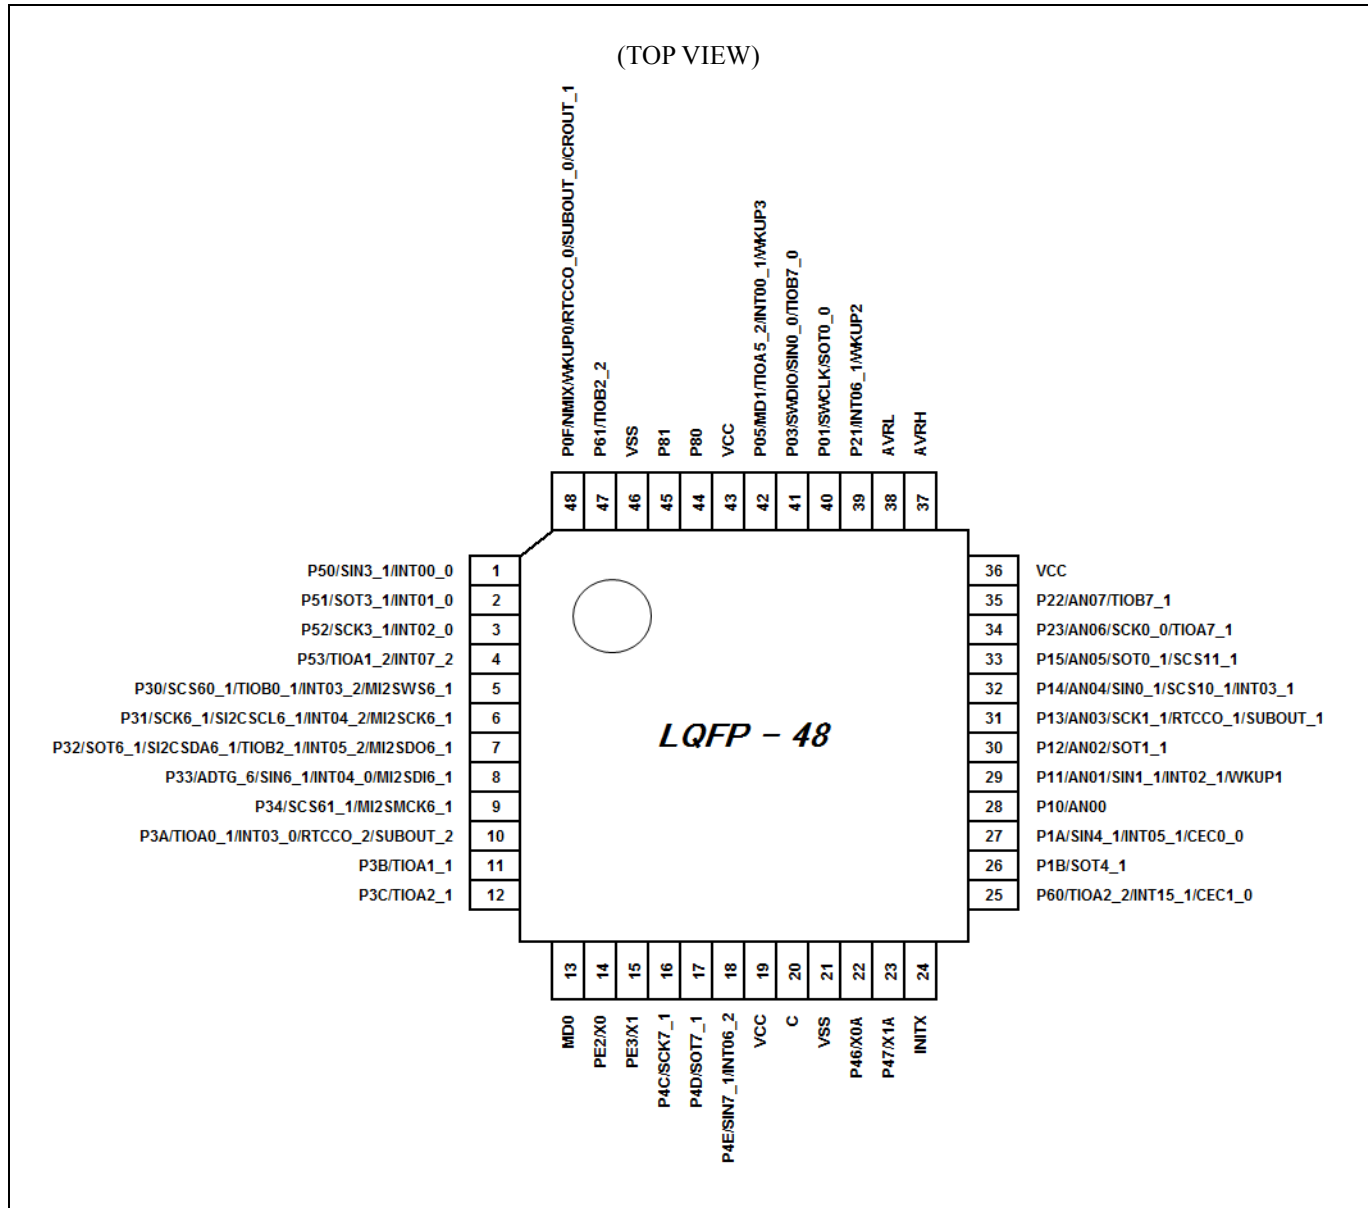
(TOP VIEW)

P0F/NMIX/WKUP0/RTCCO_0/SUBOUT_0/CROUT_1
P61/TIOB2_2
VSS
P81
P80
VCC
P05/MD1/TIOA5_2/INT00_1/WKUP3
P03/SWDIO/SIN0_0/TIOB7_0
P01/SWCLK/SOT0_0
P21/INT06_1/WKUP2
AVRL
AVRH

48
47
46
45
44
43
42
41
40
39
38
37

P50/SIN3_1/INT00_0 1
P51/SOT3_1/INT01_0 2
P52/SCK3_1/INT02_0 3
P53/TIOA1_2/INT07_2 4
P30/SCS60_1/TIOB0_1/INT03_2/MI2SWS6_1 5
P31/SCK6_1/SI2CSCL6_1/INT04_2/MI2SCK6_1 6
P32/SOT6_1/SI2CSDA6_1/TIOB2_1/INT05_2/MI2SDO6_1 7
P33/ADTG_6/SIN6_1/INT04_0/MI2SDI6_1 8
P34/SCS61_1/MI2SMCK6_1 9
P3A/TIOA0_1/INT03_0/RTCCO_2/SUBOUT_2 10
P3B/TIOA1_1 11
P3C/TIOA2_1 12

LQFP - 48

36 VCC
35 P22/AN07/TIOB7_1
34 P23/AN06/SCK0_0/TIOA7_1
33 P15/AN05/SOT0_1/SCS11_1
32 P14/AN04/SIN0_1/SCS10_1/INT03_1
31 P13/AN03/SCK1_1/RTCCO_1/SUBOUT_1
30 P12/AN02/SOT1_1
29 P11/AN01/SIN1_1/INT02_1/WKUP1
28 P10/AN00
27 P1A/SIN4_1/INT05_1/CEC0_0
26 P1B/SOT4_1
25 P60/TIOA2_2/INT15_1/CEC1_0

13
14
15
16
17
18
19
20
21
22
23
24

MD0
PE2/X0
PE3/X1
P4C/SCK7_1
P4D/SOT7_1
P4E/SIN7_1/INT06_2
VCC
C
VSS
P46/X0A
P47/X1A
INITX